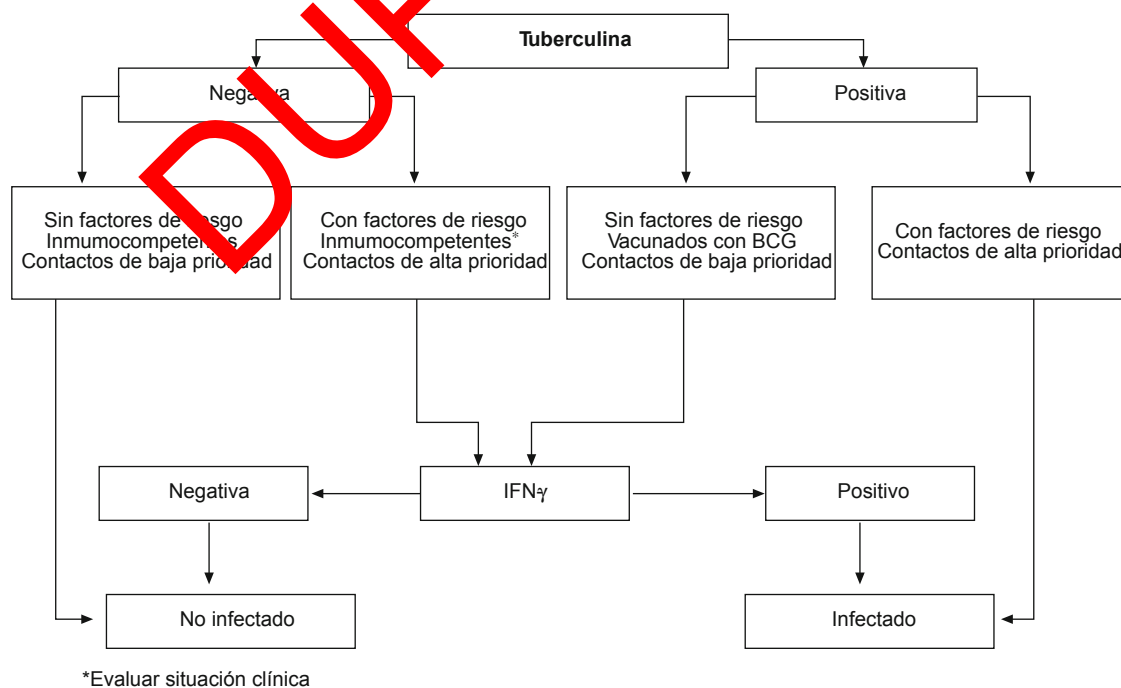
Tuberculina

Nega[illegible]va

Positiva

Sin factores de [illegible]sgo
Inmunocompete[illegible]s
Contactos de baja prioridad

Con factores de riesgo
Inmunocompetentes*
Contactos de alta prioridad

Sin factores de riesgo
Vacunados con BCG
Contactos de baja prioridad

Con factores de riesgo
Contactos de alta priorida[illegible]

Negativa

IFNγ

Positivo

No infectado

Infectado

*Evaluar situación clínica

DU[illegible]